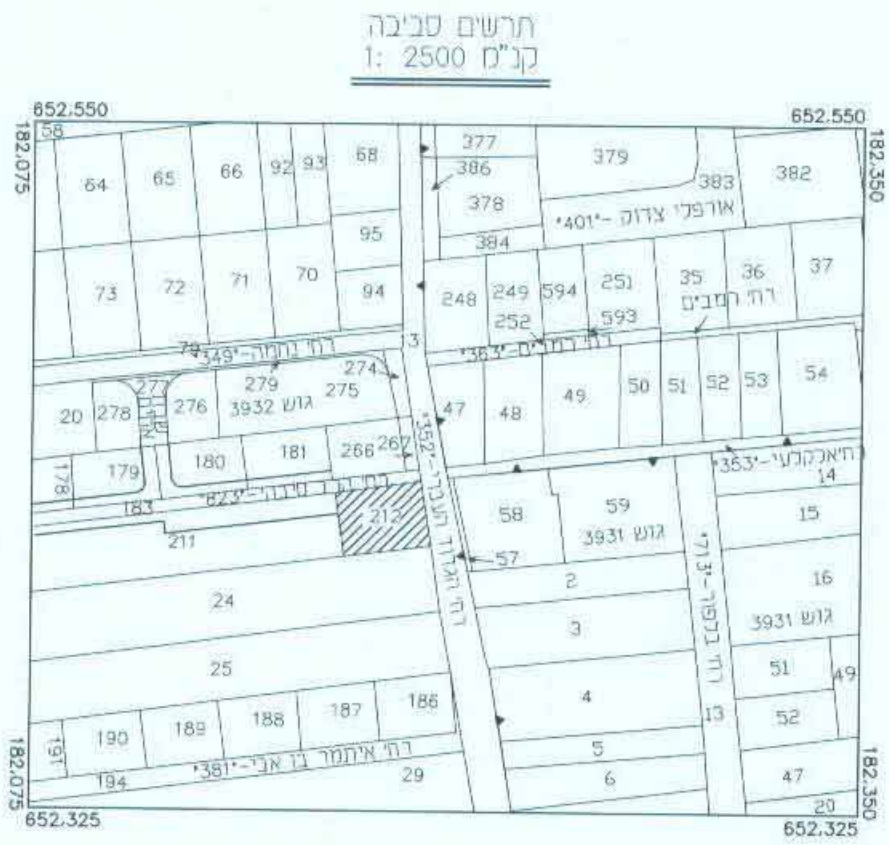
תרשים סביבה
קנ"מ 1: 2500

652.550
652.550
182.075
182.350
58
64
65
66
92
93
68
377
386
379
383
382
378
אורפלי צדוק -"401"
384
95
73
72
71
70
94
248
249
594
251
35
36
37
רח' רמבים
252
593
79
רח' נחמה -"349"
13
רח' רמבים -"363"
274
277
279
275
20
278
276
גוש 3932
47
48
49
50
51
52
53
54
180
181
266
267
רח' אבקוקאי -"353"
178
179
14
183
רח' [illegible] -"823"
212
58
59
גוש 3931
15
211
רח' הנגב -"352"
57
2
16
24
רח' בפור -"3"
3
גוש 3931
25
51
49
4
13
52
190
189
188
187
186
191
רח' איתמר בן אבי -"381"
5
194
29
6
47
20
182.075
182.350
652.325
652.325